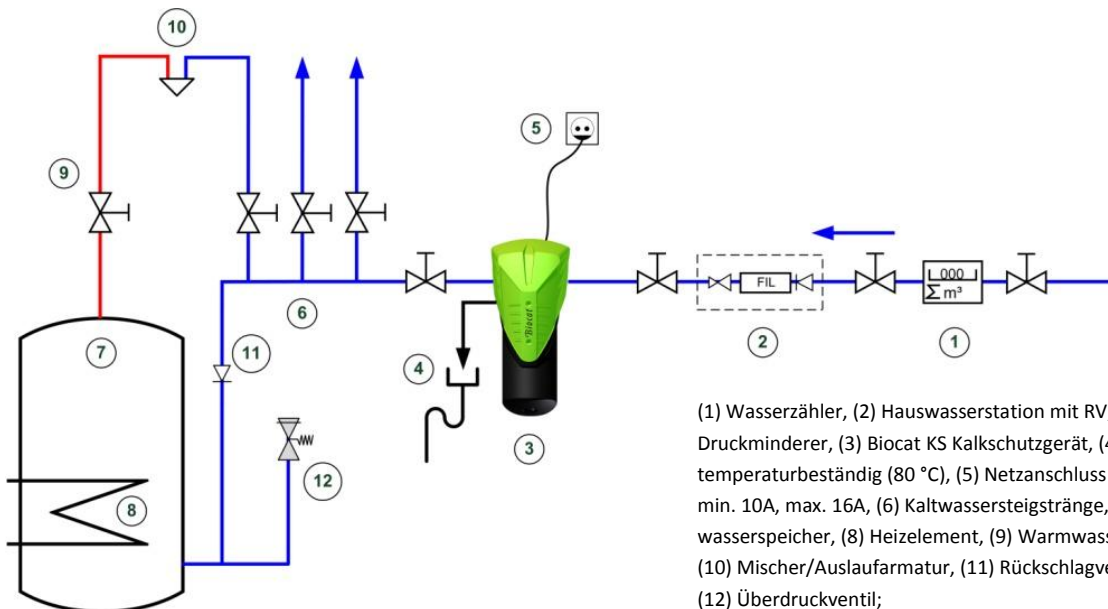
10

5

9

FIL

000
$\sum m^3$

6

7

11

2

1

4

3

8

12

Biocat

(1) Wasserzähler, (2) Hauswasserstation mit RV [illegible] Druckminderer, (3) Biocat KS Kalkschutzgerät, ([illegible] temperaturbeständig (80 °C), (5) Netzanschluss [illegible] min. 10A, max. 16A, (6) Kaltwassersteigstränge, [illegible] wasserspeicher, (8) Heizelement, (9) Warmwass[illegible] (10) Mischer/Auslaufarmatur, (11) Rückschlagve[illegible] (12) Überdruckventil;